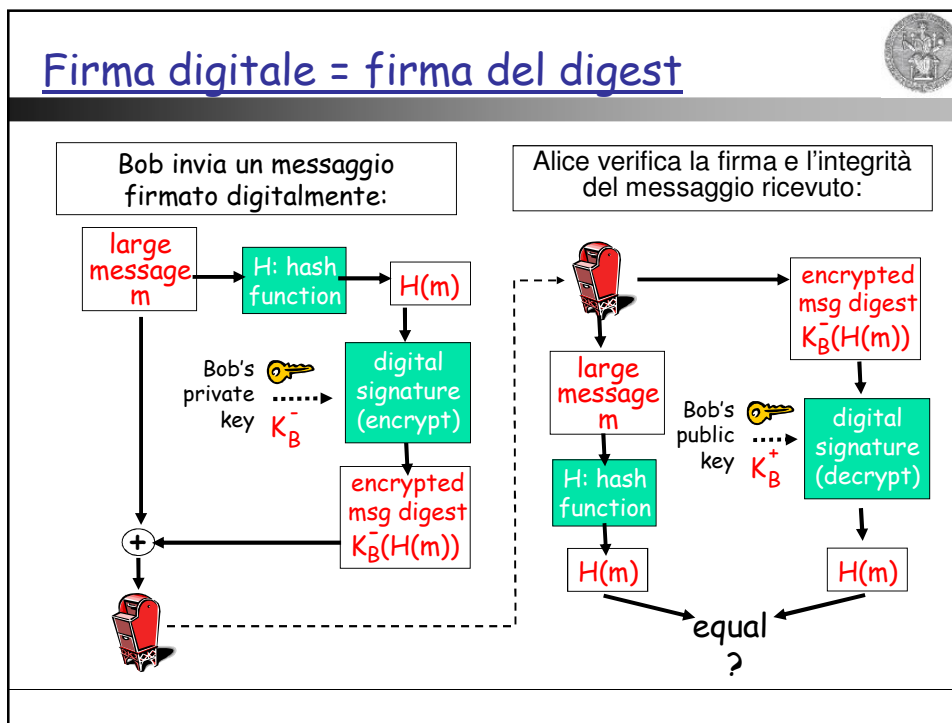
Firma digitale = firma del digest

Bob invia un messaggio firmato digitalmente:

large message m

H: hash function

H(m)

Bob's private key $K_B^-$

digital signature (encrypt)

encrypted msg digest $K_B^-(H(m))$

+

Alice verifica la firma e l'integrità del messaggio ricevuto:

encrypted msg digest $K_B^-(H(m))$

large message m

Bob's public key $K_B^+$

digital signature (decrypt)

H: hash function

H(m)

H(m)

equal ?